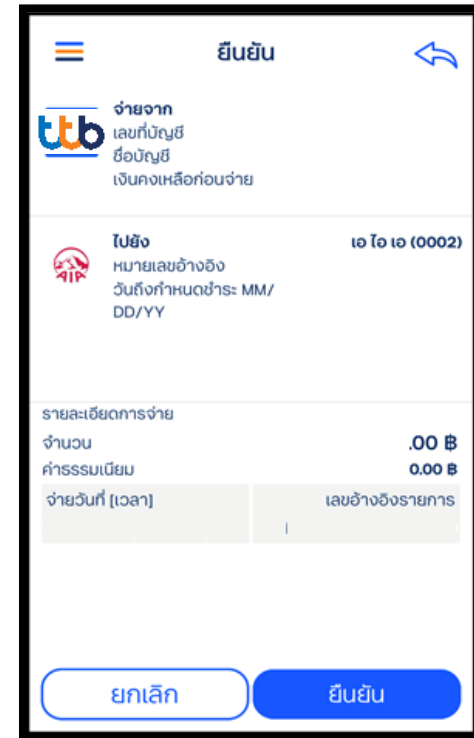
ยืนยัน

ttb

จ่ายจาก
เลขที่บัญชี
ชื่อบัญชี
เงินคงเหลือก่อนจ่าย

AIA

ไปยัง
เอ ไอ เอ (0002)
หมายเลขอ้างอิง
วันถึงกำหนดชำระ MM/DD/YY

รายละเอียดการจ่าย
จำนวน
.00 ฿
ค่าธรรมเนียม
0.00 ฿
จ่ายวันที่ [เวลา]
เลขอ้างอิงรายการ

ยกเลิก
ยืนยัน